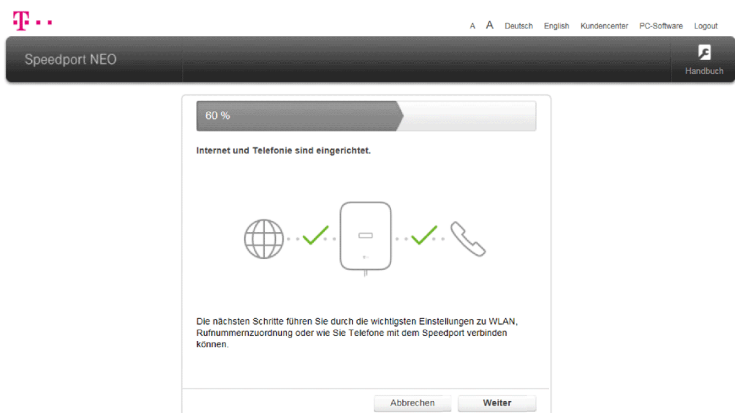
T · ·

A A Deutsch English Kundencenter PC-Software Logout

Speedport NEO

Handbuch

60 %

Internet und Telefonie sind eingerichtet.

Die nächsten Schritte führen Sie durch die wichtigsten Einstellungen zu WLAN, Rufnummernzuordnung oder wie Sie Telefone mit dem Speedport verbinden können.

Abbrechen Weiter